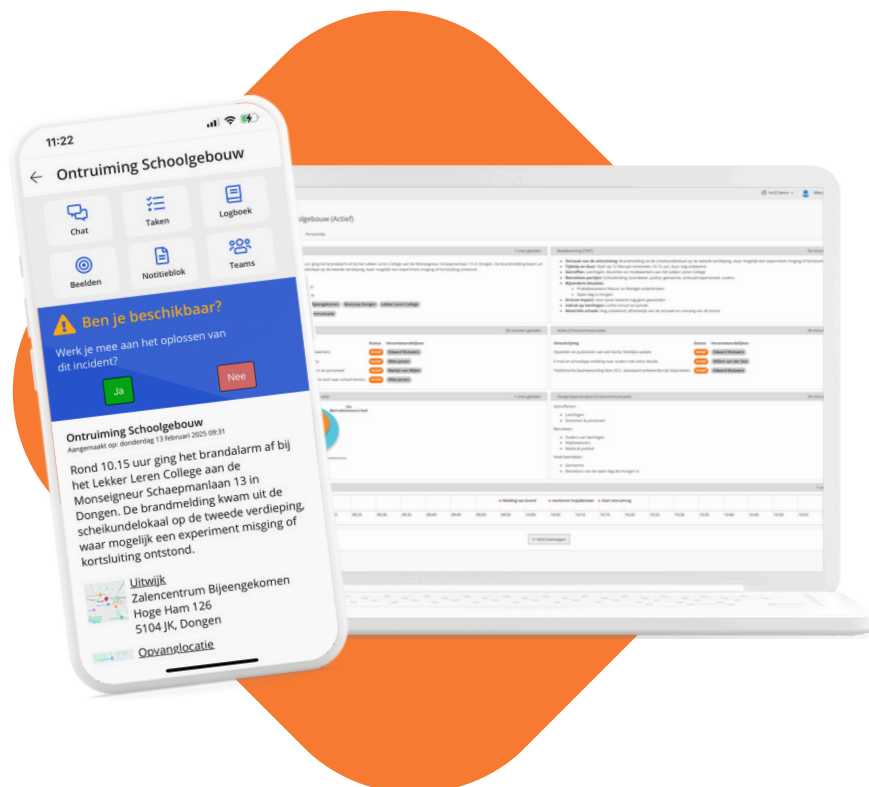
11:22

Ontruiming Schoolgebouw

Chat

Taken

Logboek

Beelden

Notitieblok

Teams

Ben je beschikbaar?

Werk je mee aan het oplossen van dit incident?

Ja

Nee

Ontruiming Schoolgebouw

Aangemaakt op: donderdag 13 februari 2025 09:31

Rond 10.15 uur ging het brandalarm af bij het Lekker Leren College aan de Monseigneur Schaepmanlaan 13 in Dongen. De brandmelding kwam uit de scheikundelokaal op de tweede verdieping, waar mogelijk een experiment misging of kortsluiting ontstond.

Uitwijk

Zalencentrum Bijeengekomen
Hoge Ham 126
5104 JK, Dongen

Opvanglocatie

olgebouw (Actief)

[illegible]